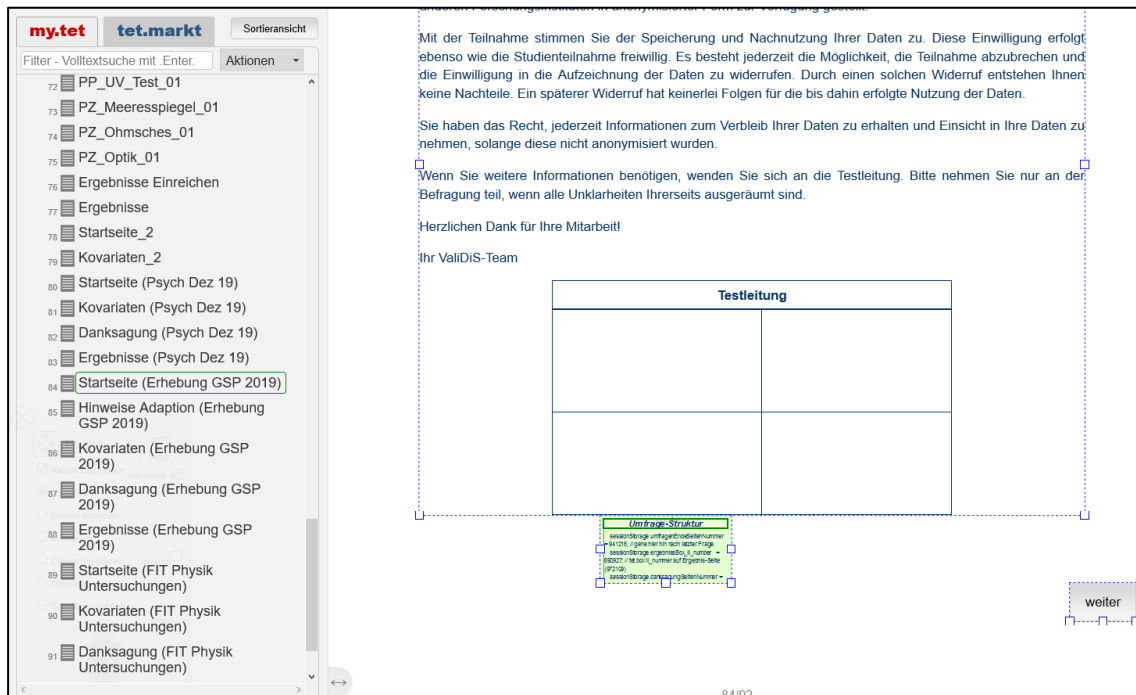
my.tet
tet.markt
Sortieransicht
Filter - Volltextsuche mit .Enter.
Aktionen
72 PP_UV_Test_01
73 PZ_Meeresspiegel_01
74 PZ_Ohmsches_01
75 PZ_Optik_01
76 Ergebnisse Einreichen
77 Ergebnisse
78 Startseite_2
79 Kovariaten_2
80 Startseite (Psych Dez 19)
81 Kovariaten (Psych Dez 19)
82 Danksagung (Psych Dez 19)
83 Ergebnisse (Psych Dez 19)
84 Startseite (Erhebung GSP 2019)
85 Hinweise Adaption (Erhebung GSP 2019)
86 Kovariaten (Erhebung GSP 2019)
87 Danksagung (Erhebung GSP 2019)
88 Ergebnisse (Erhebung GSP 2019)
89 Startseite (FIT Physik Untersuchungen)
90 Kovariaten (FIT Physik Untersuchungen)
91 Danksagung (FIT Physik Untersuchungen)

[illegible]

Mit der Teilnahme stimmen Sie der Speicherung und Nachnutzung Ihrer Daten zu. Diese Einwilligung erfolgt ebenso wie die Studienteilnahme freiwillig. Es besteht jederzeit die Möglichkeit, die Teilnahme abzubrechen und die Einwilligung in die Aufzeichnung der Daten zu widerrufen. Durch einen solchen Widerruf entstehen Ihnen keine Nachteile. Ein späterer Widerruf hat keinerlei Folgen für die bis dahin erfolgte Nutzung der Daten.

Sie haben das Recht, jederzeit Informationen zum Verbleib Ihrer Daten zu erhalten und Einsicht in Ihre Daten zu nehmen, solange diese nicht anonymisiert wurden.

Wenn Sie weitere Informationen benötigen, wenden Sie sich an die Testleitung. Bitte nehmen Sie nur an der Befragung teil, wenn alle Unklarheiten Ihrerseits ausgeräumt sind.

Herzlichen Dank für Ihre Mitarbeit!

Ihr ValiDiS-Team

| Testleitung | |
|---|---|
| | |
| | |

Umfrage-Struktur
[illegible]

weiter

84/92